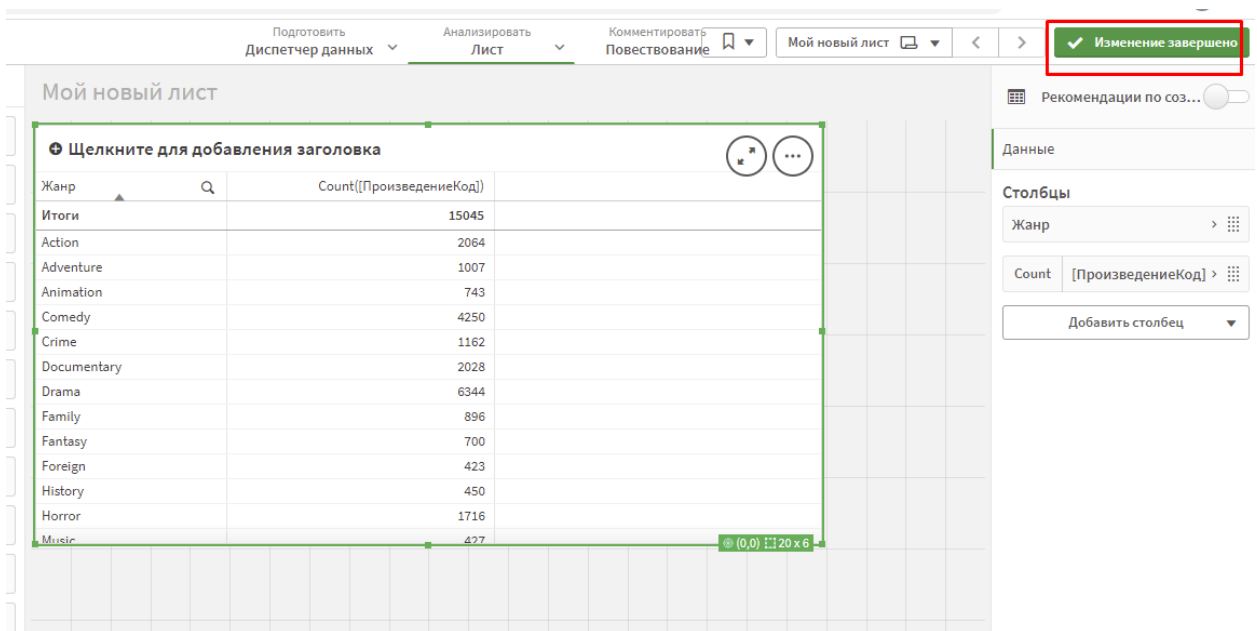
Подготовить
Диспетчер данных

Анализировать
Лист

Комментировать
Повествование

Мой новый лист

Изменение завершено

Мой новый лист

Рекомендации по соз...

Щелкните для добавления заголовка

| Жанр | Count([ПроизведениеКод]) |
|---|---|
| Итоги | 15045 |
| Action | 2064 |
| Adventure | 1007 |
| Animation | 743 |
| Comedy | 4250 |
| Crime | 1162 |
| Documentary | 2028 |
| Drama | 6344 |
| Family | 896 |
| Fantasy | 700 |
| Foreign | 423 |
| History | 450 |
| Horror | 1716 |
| Music | 427 |

(0,0) 20 x 6

Данные

Столбцы

Жанр

Count [ПроизведениеКод]

Добавить столбец